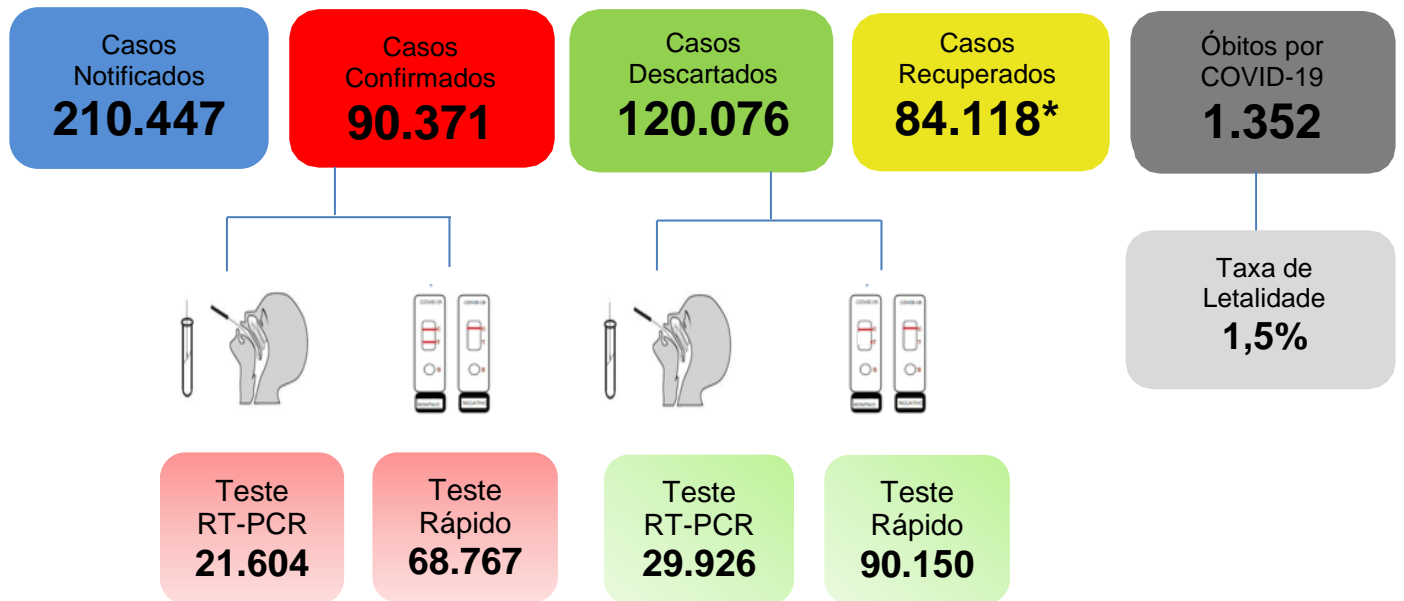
Casos Notificados
210.447

Casos Confirmados
90.371

Casos Descartados
120.076

Casos Recuperados
84.118*

Óbitos por COVID-19
1.352

Taxa de Letalidade
1,5%

Teste RT-PCR
21.604

Teste Rápido
68.767

Teste RT-PCR
29.926

Teste Rápido
90.150